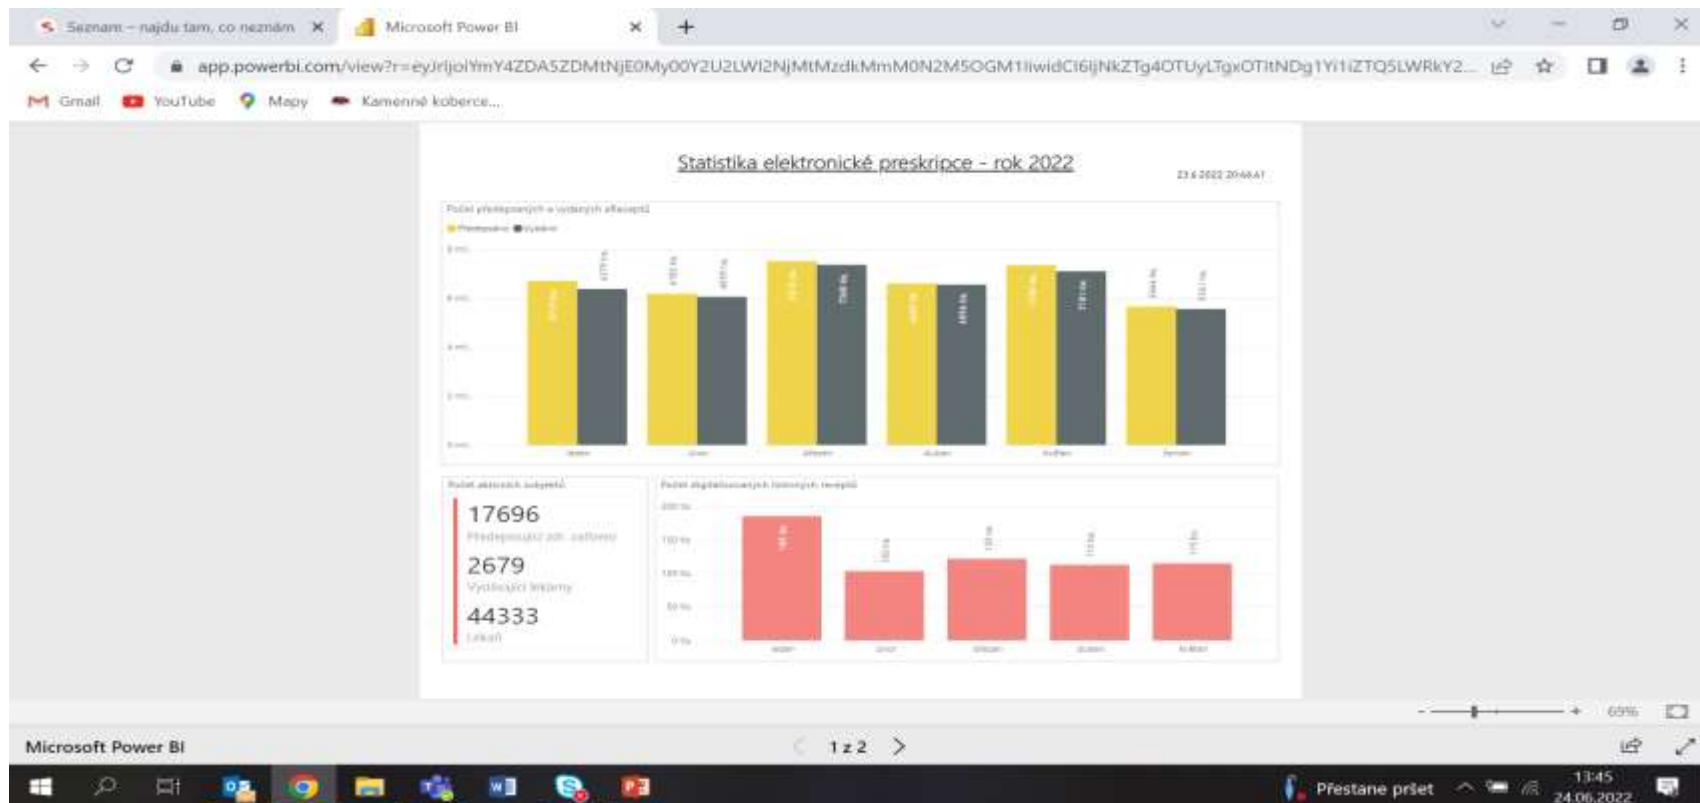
Seznam – najdu tam, co neznám ×
Microsoft Power BI ×
+

app.powerbi.com/view?r=eyJrIjoiYmY4ZDA5ZDMtNjE0My00Y2U2LWI2NjMtMzdkMmM0N2M5OGM1IiwidCI6IjNkZTg4OTUyLTgxOTItNDg1Yi1iZTQ5LWRkY2...

Gmail
YouTube
Mapy
Kamenné koberce...

Statistika elektronické preskripce - rok 2022

23.6.2022 20:46:47

Počet předepsaných a vydaných eReceptů
Předepsáno Vydáno

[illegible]

leden
únor
březen
duben
květen
červen

Počet aktivních subjektů
17696
Předepisující zdr. zařízení
2679
Vydávající lékárny
44333
Lékaři

Počet digitalizovaných listinných receptů
200 tis.
150 tis.
100 tis.
50 tis.
0 tis.
leden
únor
březen
duben
květen

69%

Microsoft Power BI
1 z 2

Přestane pršet
13:45
24.06.2022